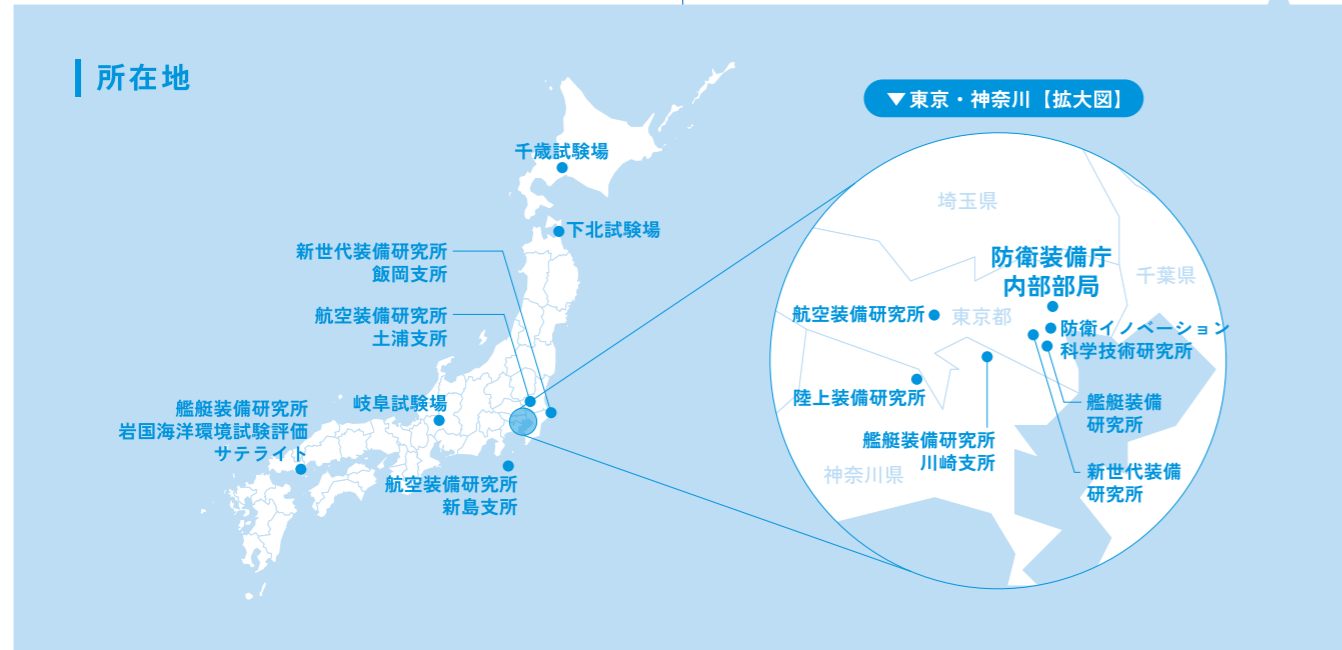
所在地

千歳試験場

下北試験場

新世代装備研究所
飯岡支所

航空装備研究所
土浦支所

艦艇装備研究所
岩国海洋環境試験評価
サテライト

岐阜試験場

航空装備研究所
新島支所

▼東京・神奈川【拡大図】

埼玉県

防衛装備庁
内部部局

千葉県

航空装備研究所

東京都

防衛イノベーション
科学技術研究所

陸上装備研究所

艦艇装備
研究所

艦艇装備研究所
川崎支所

神奈川県

新世代装備
研究所